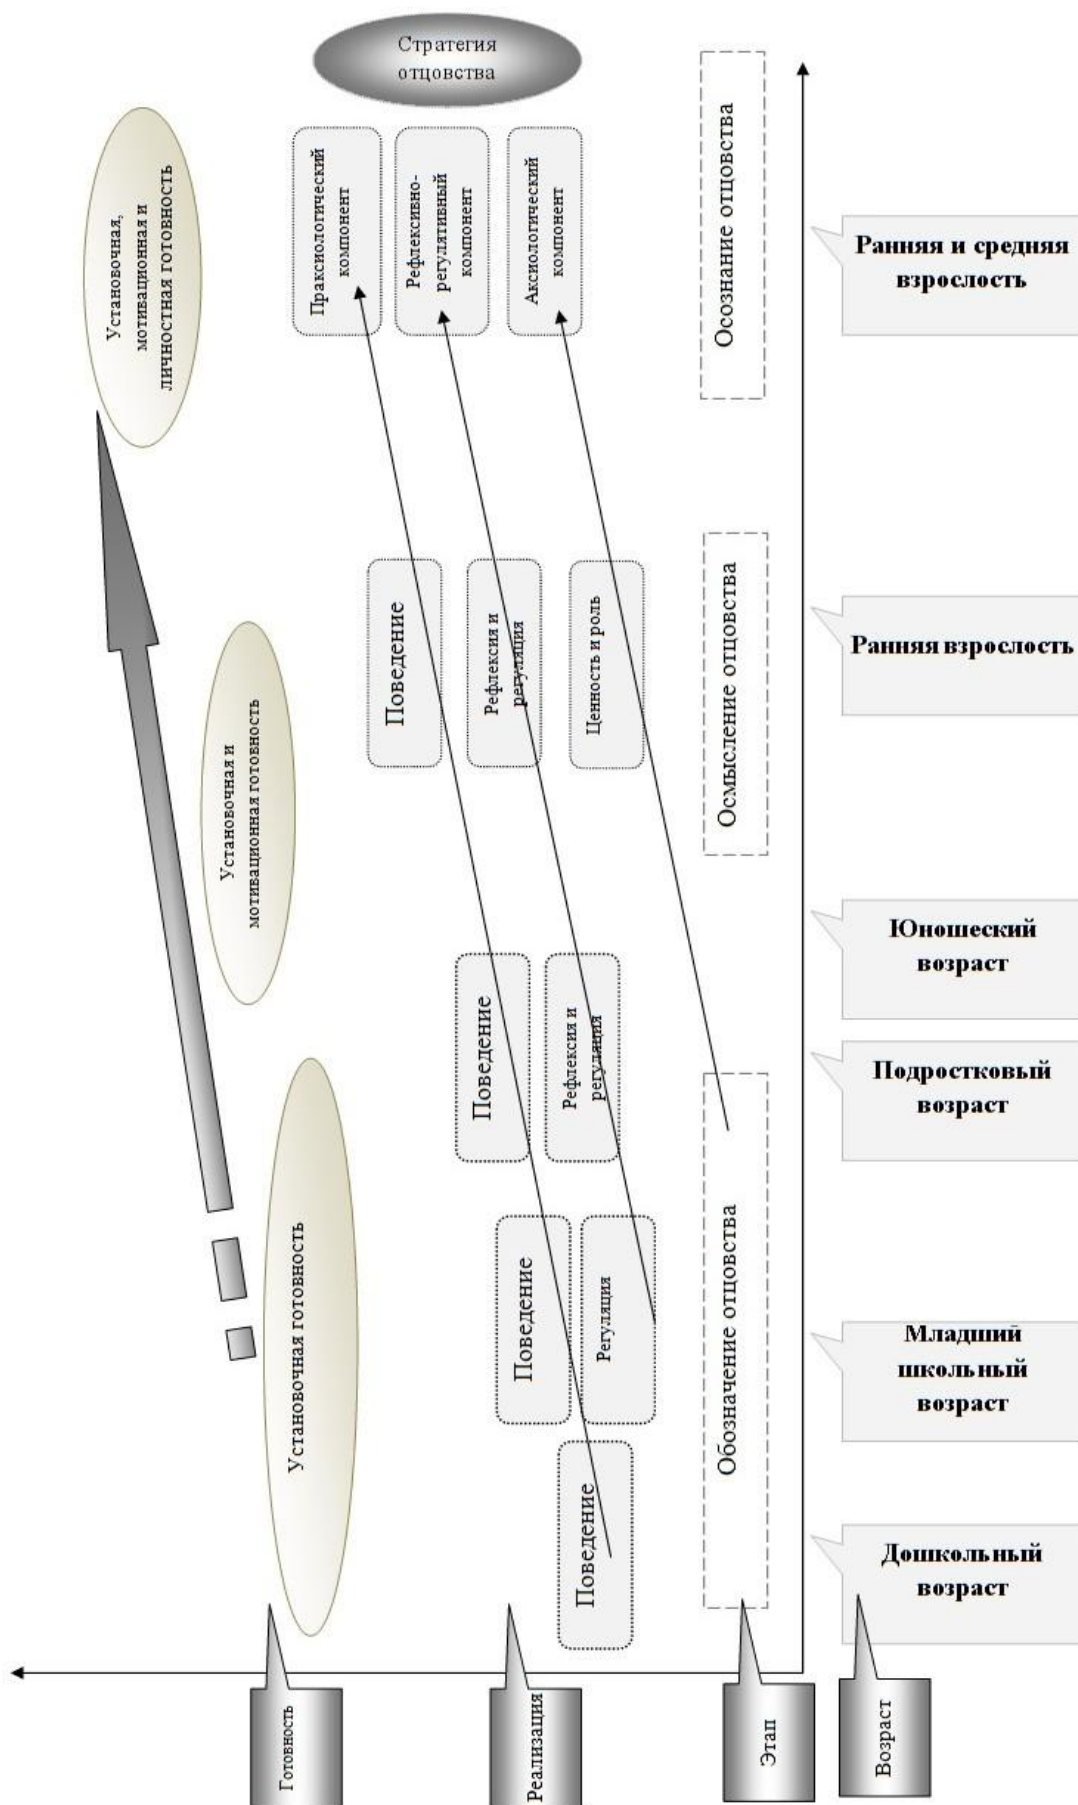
Стратегия отцовства

Установочная, мотивационная и личностная готовность

Праксиологический компонент

Рефлексивно-регулятивный компонент

Аксиологический компонент

Осознание отцовства

Ранняя и средняя взрослость

Установочная и мотивационная готовность

Поведение

Рефлексия и регуляция

Ценность и роль

Осмысление отцовства

Ранняя взрослость

Юношеский возраст

Поведение

Рефлексия и регуляция

Подростковый возраст

Установочная готовность

Поведение

Регуляция

Обозначение отцовства

Младший школьный возраст

Поведение

Дошкольный возраст

Готовность

Реализация

Этап

Возраст